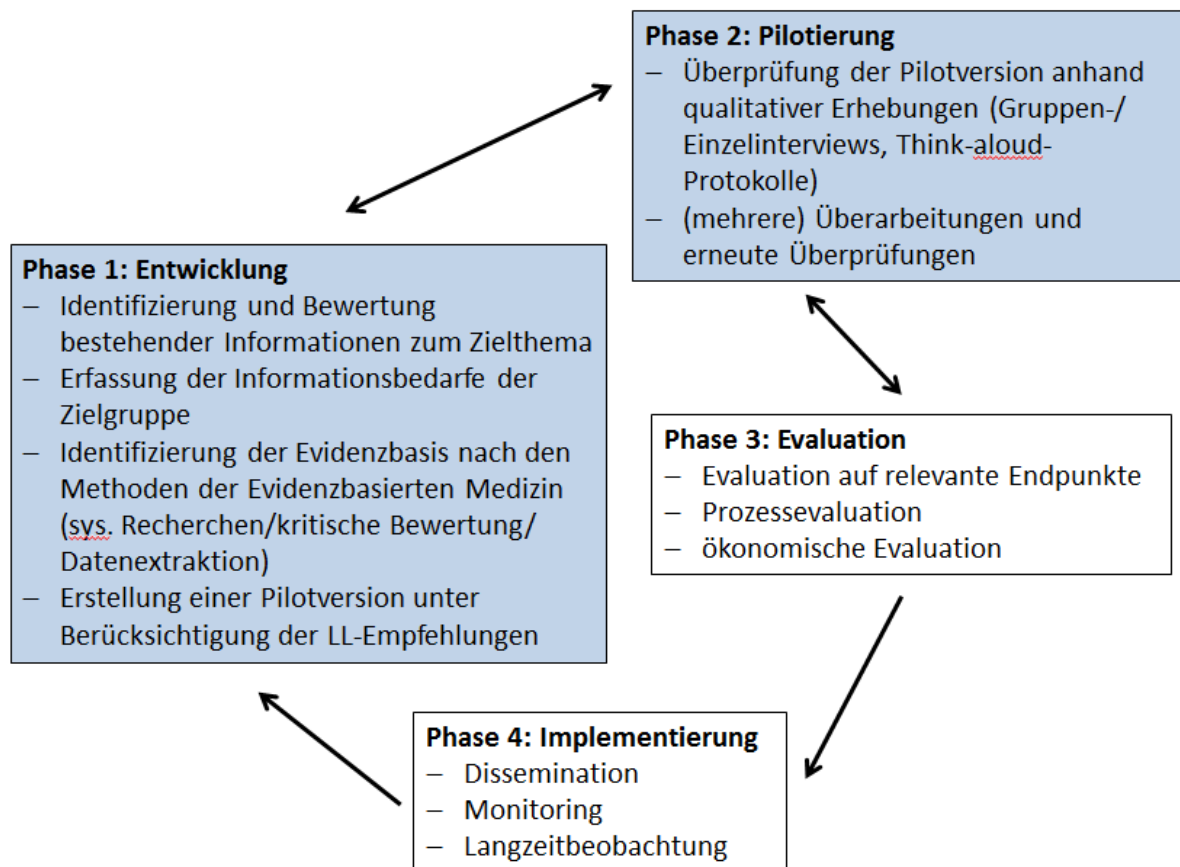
Phase 2: Pilotierung
– Überprüfung der Pilotversion anhand qualitativer Erhebungen (Gruppen-/ Einzelinterviews, Think-aloud-Protokolle)
– (mehrere) Überarbeitungen und erneute Überprüfungen

Phase 1: Entwicklung
– Identifizierung und Bewertung bestehender Informationen zum Zielthema
– Erfassung der Informationsbedarfe der Zielgruppe
– Identifizierung der Evidenzbasis nach den Methoden der Evidenzbasierten Medizin (sys. Recherchen/kritische Bewertung/ Datenextraktion)
– Erstellung einer Pilotversion unter Berücksichtigung der LL-Empfehlungen

Phase 3: Evaluation
– Evaluation auf relevante Endpunkte
– Prozessevaluation
– ökonomische Evaluation

Phase 4: Implementierung
– Dissemination
– Monitoring
– Langzeitbeobachtung